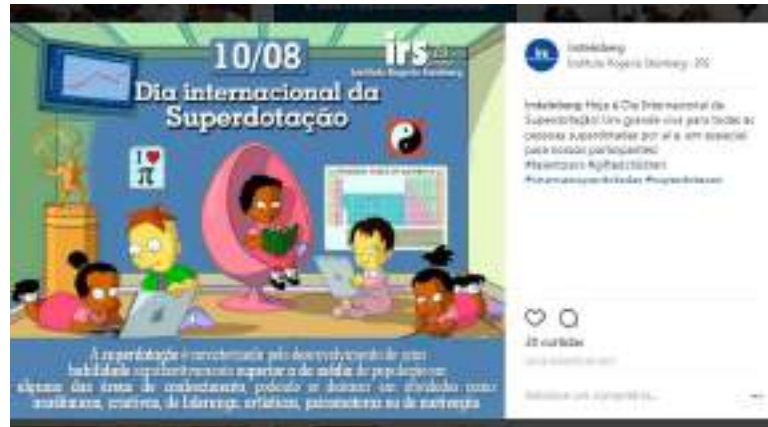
10/08

irs

Instituto Rogerio Steinberg

Dia internacional da Superdotação

I ♥ π

A superdotação é caracterizada pelo desenvolvimento de uma habilidade significativamente superior à média da população em algumas das áreas do conhecimento, podendo se destacar em atividades como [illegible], criativas, de liderança, artísticas, psicomotoras ou de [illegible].

irsteinberg
Instituto Rogerio Steinberg - IRS

irsteinberg Hoje é Dia Internacional da Superdotação! Um grande viva para todas as pessoas superdotadas por aí e, em especial, para nossos participantes! #talentosos #giftedchildren #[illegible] #superdotacao

20 curtidas

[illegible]

Adicione um comentário...

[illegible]